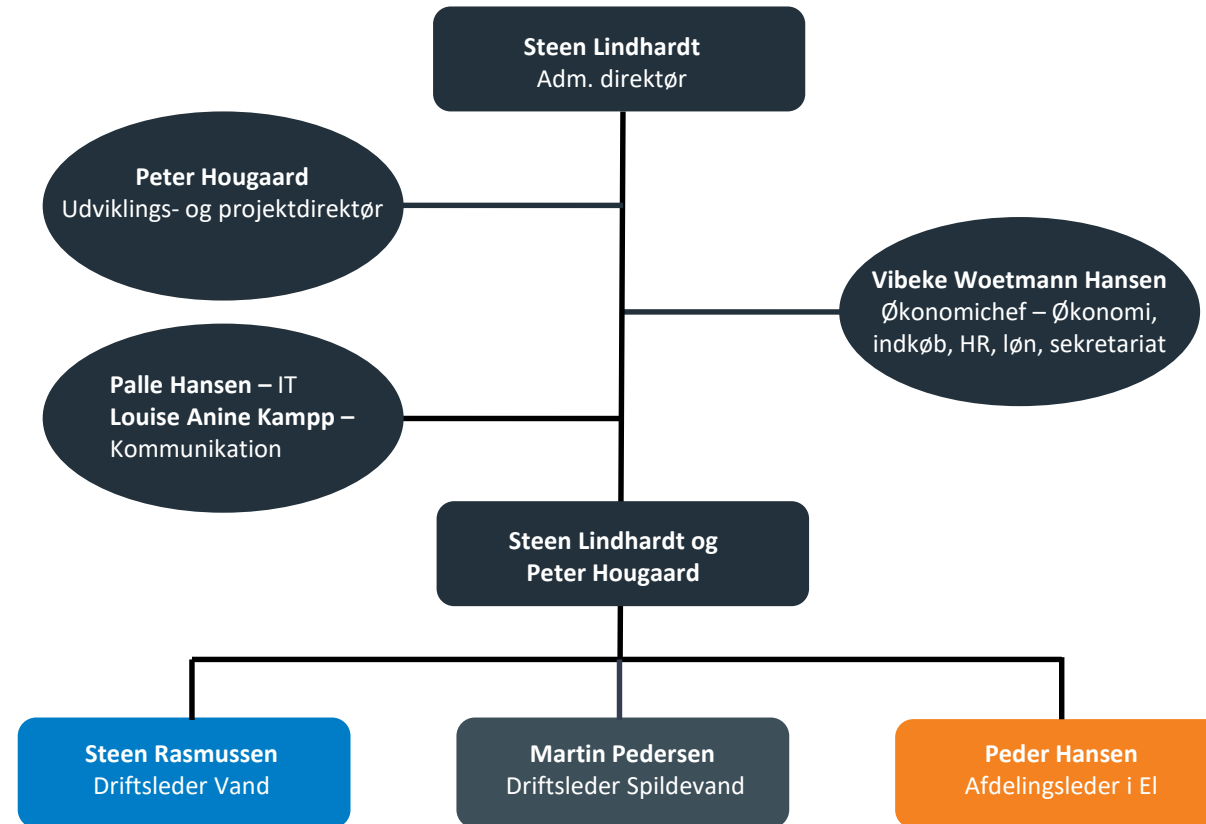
**Steen Lindhardt**
Adm. direktør

**Peter Hougaard**
Udviklings- og projektdirektør

**Vibeke Woetmann Hansen**
Økonomichef – Økonomi, indkøb, HR, løn, sekretariat

**Palle Hansen –** IT
**Louise Anine Kampp –** Kommunikation

**Steen Lindhardt og Peter Hougaard**

**Steen Rasmussen**
Driftsleder Vand

**Martin Pedersen**
Driftsleder Spildevand

**Peder Hansen**
Afdelingsleder i El